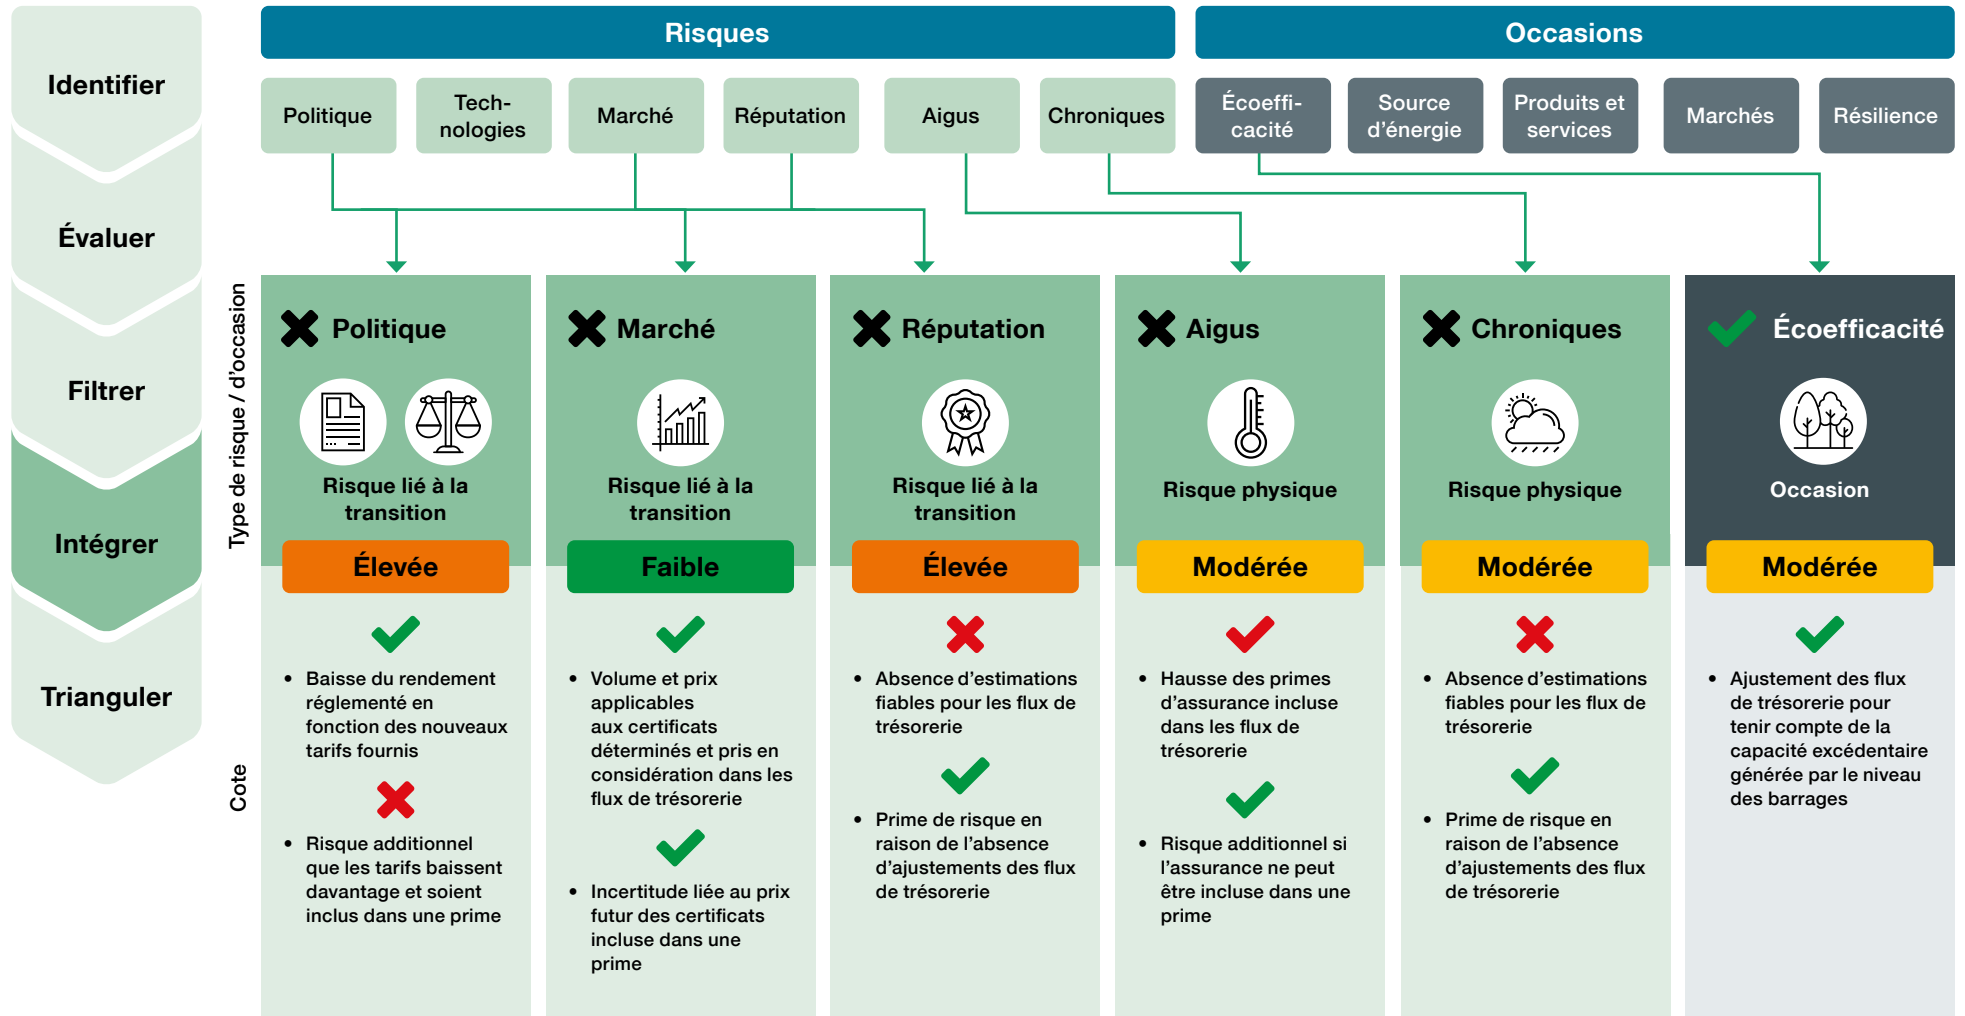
Identifier

Évaluer

Filtrer

Intégrer

Trianguler

Risques

Occasions

Politique

Technologies

Marché

Réputation

Aigus

Chroniques

Écoefficacité

Source d'énergie

Produits et services

Marchés

Résilience

Type de risque / d'occasion

Cote

Politique

Risque lié à la transition

Élevée

- Baisse du rendement réglementé en fonction des nouveaux tarifs fournis

- Risque additionnel que les tarifs baissent davantage et soient inclus dans une prime

Marché

Risque lié à la transition

Faible

- Volume et prix applicables aux certificats déterminés et pris en considération dans les flux de trésorerie

- Incertitude liée au prix futur des certificats incluse dans une prime

Réputation

Risque lié à la transition

Élevée

- Absence d'estimations fiables pour les flux de trésorerie

- Prime de risque en raison de l'absence d'ajustements des flux de trésorerie

Aigus

Risque physique

Modérée

- Hausse des primes d'assurance incluse dans les flux de trésorerie

- Risque additionnel si l'assurance ne peut être incluse dans une prime

Chroniques

Risque physique

Modérée

- Absence d'estimations fiables pour les flux de trésorerie

- Prime de risque en raison de l'absence d'ajustements des flux de trésorerie

Écoefficacité

Occasion

Modérée

- Ajustement des flux de trésorerie pour tenir compte de la capacité excédentaire générée par le niveau des barrages